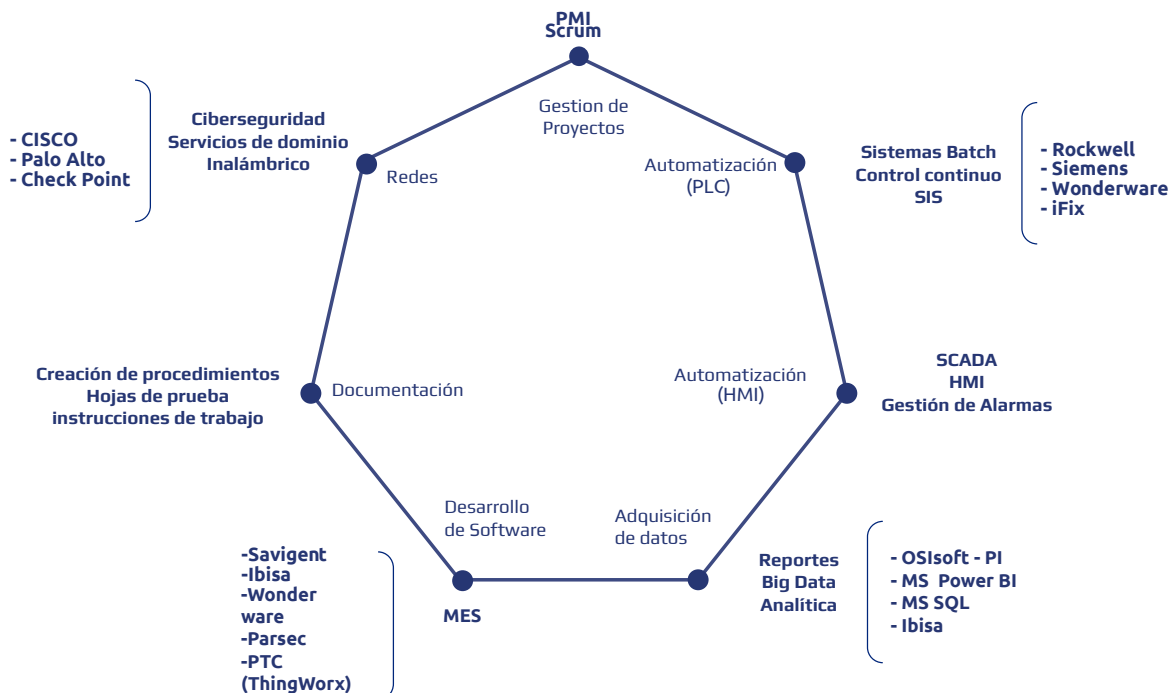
PMI
Scrum

Gestion de Proyectos

Ciberseguridad
Servicios de dominio
Inalámbrico

- CISCO
- Palo Alto
- Check Point

Redes

Automatización (PLC)

Sistemas Batch
Control continuo
SIS

- Rockwell
- Siemens
- Wonderware
- iFix

Creación de procedimientos
Hojas de prueba
instrucciones de trabajo

Documentación

Automatización (HMI)

SCADA
HMI
Gestión de Alarmas

Desarrollo de Software

Adquisición de datos

-Savigent
-Ibisa
-Wonder ware
-Parsec
-PTC (ThingWorx)

MES

Reportes
Big Data
Analítica

- OSIsoft - PI
- MS Power BI
- MS SQL
- Ibisa